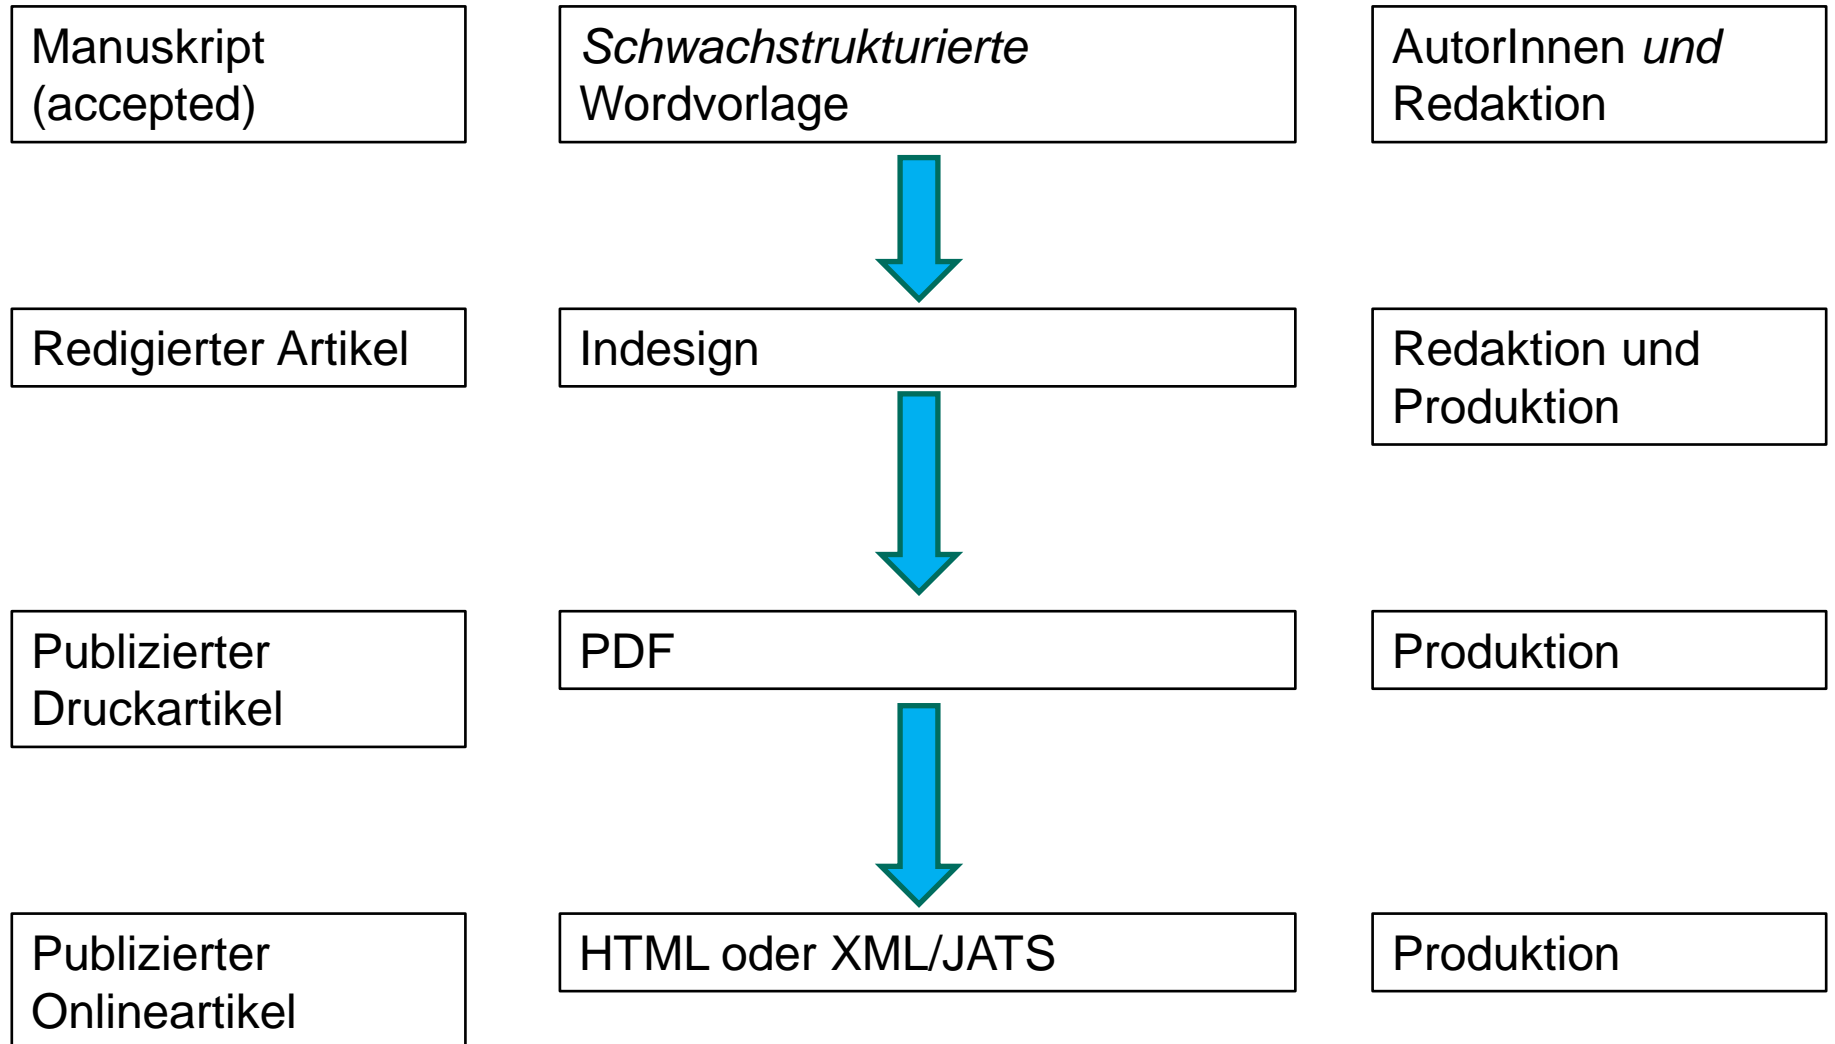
Manuskript (accepted)

Schwachstrukturierte Wordvorlage

AutorInnen und Redaktion

Redigierter Artikel

Indesign

Redaktion und Produktion

Publizierter Druckartikel

PDF

Produktion

Publizierter Onlineartikel

HTML oder XML/JATS

Produktion